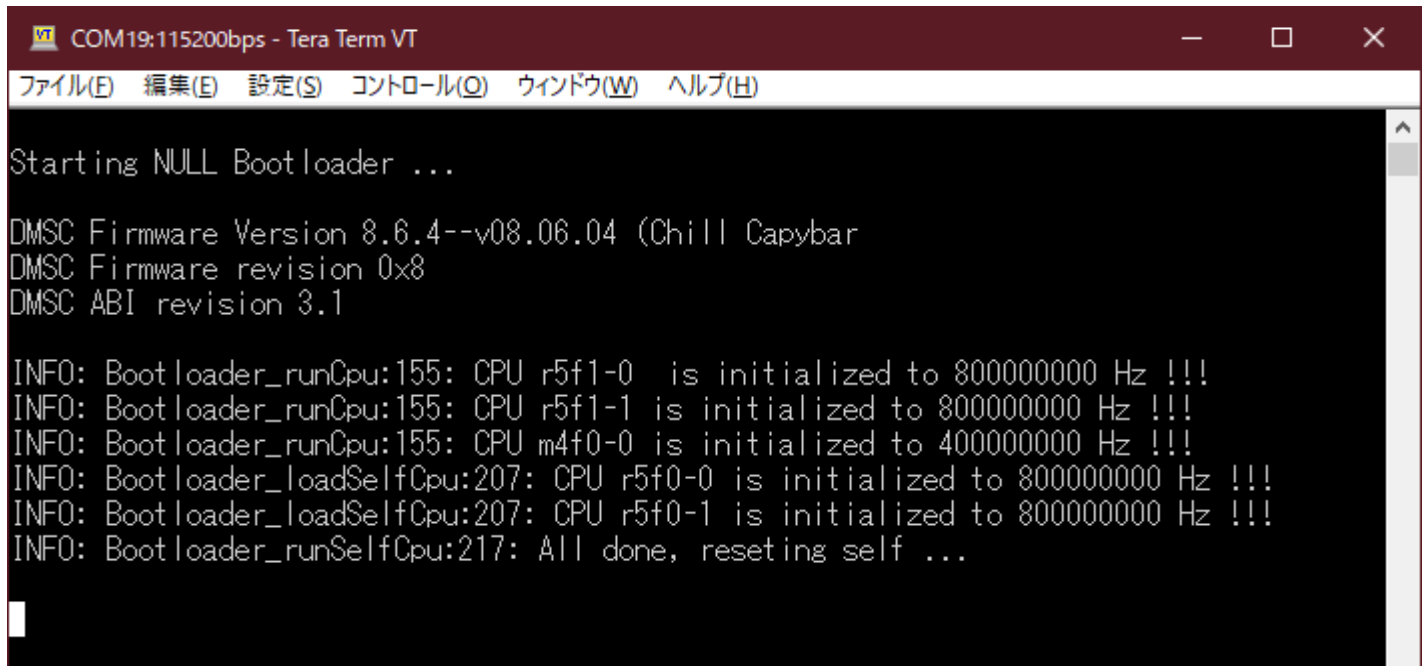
VT COM19:115200bps - Tera Term VT

ファイル(F) 編集(E) 設定(S) コントロール(O) ウィンドウ(W) ヘルプ(H)

Starting NULL Bootloader ...

DMSC Firmware Version 8.6.4--v08.06.04 (Chill Capybar
DMSC Firmware revision 0x8
DMSC ABI revision 3.1

INFO: Bootloader_runCpu:155: CPU r5f1-0  is initialized to 800000000 Hz !!!
INFO: Bootloader_runCpu:155: CPU r5f1-1 is initialized to 800000000 Hz !!!
INFO: Bootloader_runCpu:155: CPU m4f0-0 is initialized to 400000000 Hz !!!
INFO: Bootloader_loadSelfCpu:207: CPU r5f0-0 is initialized to 800000000 Hz !!!
INFO: Bootloader_loadSelfCpu:207: CPU r5f0-1 is initialized to 800000000 Hz !!!
INFO: Bootloader_runSelfCpu:217: All done, reseting self ...